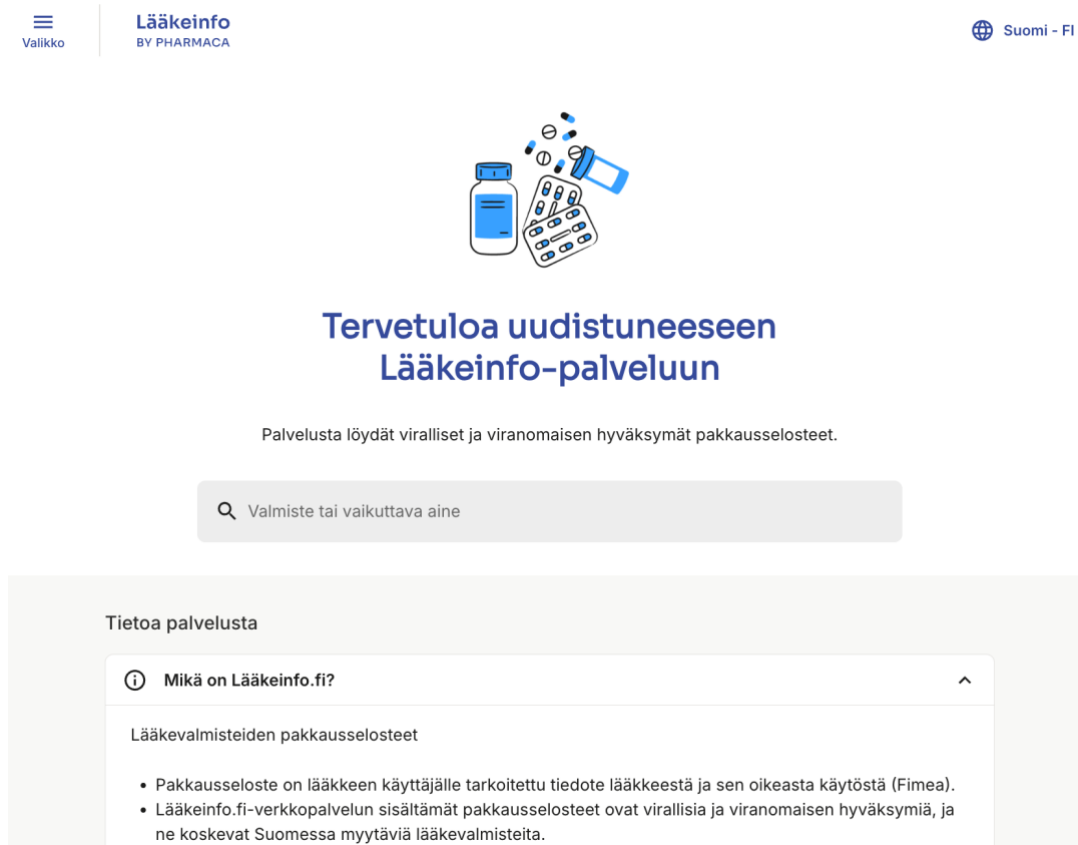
Valikko

Lääkeinfo
BY PHARMACA

Suomi - FI

Tervetuloa uudistuneeseen Lääkeinfo-palveluun

Palvelusta löydät viralliset ja viranomaisen hyväksymät pakkausselosteet.

Valmiste tai vaikuttava aine

Tietoa palvelusta

Mikä on Lääkeinfo.fi?

Lääkevalmisteiden pakkausselosteet

- Pakkausseloste on lääkkeen käyttäjälle tarkoitettu tiedote lääkkeestä ja sen oikeasta käytöstä (Fimea).
- Lääkeinfo.fi-verkkopalvelun sisältämät pakkausselosteet ovat virallisia ja viranomaisen hyväksymiä, ja ne koskevat Suomessa myytäviä lääkevalmisteita.